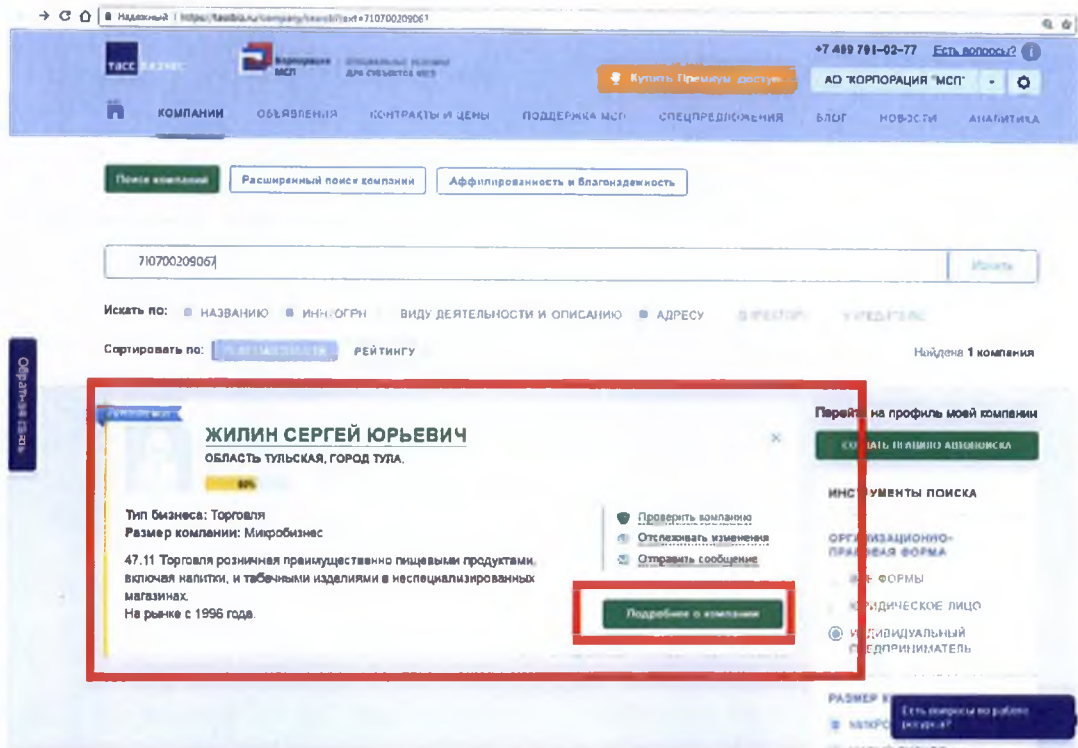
Надежный | https://tasstbiz.ru/company/search?text=710700209061

ТАСС БИЗНЕС

Корпорация МСП
Официальные ресурсы для субъектов МСП

+7 499 791-02-77 Есть вопросы?

Купить Премиум доступ

АО "КОРПОРАЦИЯ "МСП"

КОМПАНИИ ОБЪЯВЛЕНИЯ КОНТРАКТЫ И ЦЕНЫ ПОДДЕРЖКА МСП СПЕЦПРЕДЛОЖЕНИЯ БЛОГ НОВОСТИ АНАЛИТИКА

Поиск компаний | Расширенный поиск компании | Аффилированность и благонадежность

710700209067

Искать

Искать по: НАЗВАНИЮ ИНН/ОГРН ВИДУ ДЕЯТЕЛЬНОСТИ И ОПИСАНИЮ АДРЕСУ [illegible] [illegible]

Сортировать по: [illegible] РЕЙТИНГУ

Найдена 1 компания

Обратная связь

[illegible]

ЖИЛИН СЕРГЕЙ ЮРЬЕВИЧ
ОБЛАСТЬ ТУЛЬСКАЯ, ГОРОД ТУЛА.

60%

Тип бизнеса: Торговля
Размер компании: Микробизнес

47.11 Торговля розничная преимущественно пищевыми продуктами, включая напитки, и табачными изделиями в неспециализированных магазинах.
На рынке с 1996 года.

Проверить компанию
Отслеживать изменения
Отправить сообщение

Подробнее о компании

Перейти на профиль моей компании

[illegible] ПРАВИЛО АВТОПОИСКА

ИНСТРУМЕНТЫ ПОИСКА

ОРГАНИЗАЦИОННО-ПРАВОВАЯ ФОРМА
ВСЕ ФОРМЫ
ЮРИДИЧЕСКОЕ ЛИЦО
ИНДИВИДУАЛЬНЫЙ ПРЕДПРИНИМАТЕЛЬ

РАЗМЕР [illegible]
МИКРО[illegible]

Есть вопросы по работе ресурса?